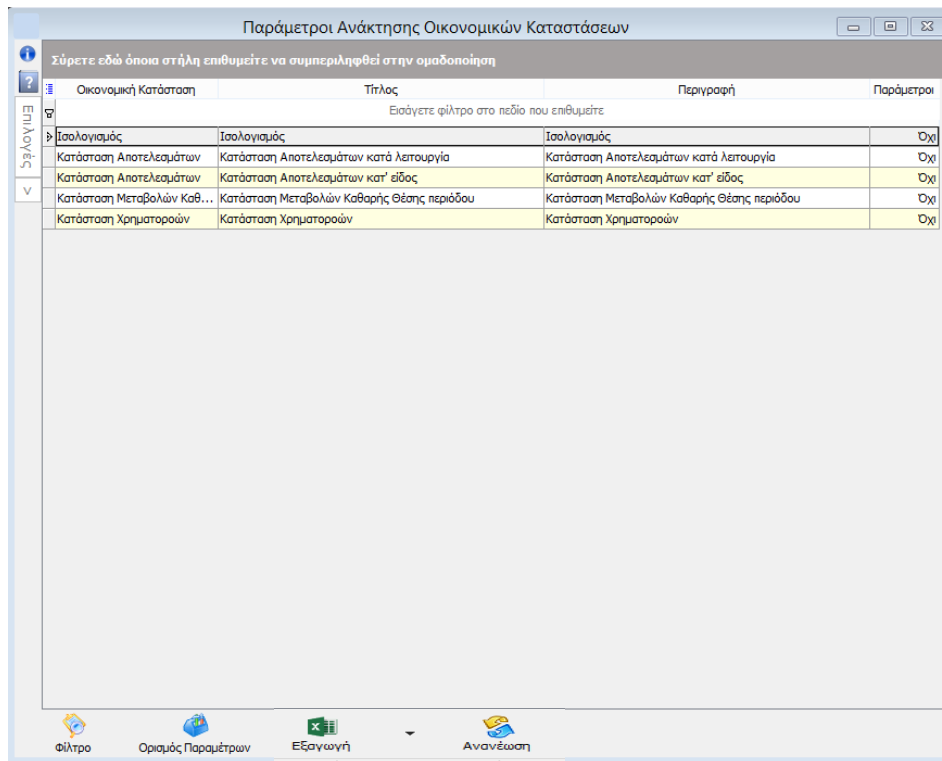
Παράμετροι Ανάκτησης Οικονομικών Καταστάσεων

Επιλογές

Σύρετε εδώ όποια στήλη επιθυμείτε να συμπεριληφθεί στην ομαδοποίηση

| Οικονομική Κατάσταση | Τίτλος | Περιγραφή | Παράμετροι |
|---|---|---|---|
| Εισάγετε φίλτρο στο πεδίο που επιθυμείτε | | | |
| Ισολογισμός | Ισολογισμός | Ισολογισμός | Όχι |
| Κατάσταση Αποτελεσμάτων | Κατάσταση Αποτελεσμάτων κατά λειτουργία | Κατάσταση Αποτελεσμάτων κατά λειτουργία | Όχι |
| Κατάσταση Αποτελεσμάτων | Κατάσταση Αποτελεσμάτων κατ' είδος | Κατάσταση Αποτελεσμάτων κατ' είδος | Όχι |
| Κατάσταση Μεταβολών Καθ... | Κατάσταση Μεταβολών Καθαρής Θέσης περιόδου | Κατάσταση Μεταβολών Καθαρής Θέσης περιόδου | Όχι |
| Κατάσταση Χρηματοροών | Κατάσταση Χρηματοροών | Κατάσταση Χρηματοροών | Όχι |

Φίλτρο Ορισμός Παραμέτρων Εξαγωγή Ανανέωση